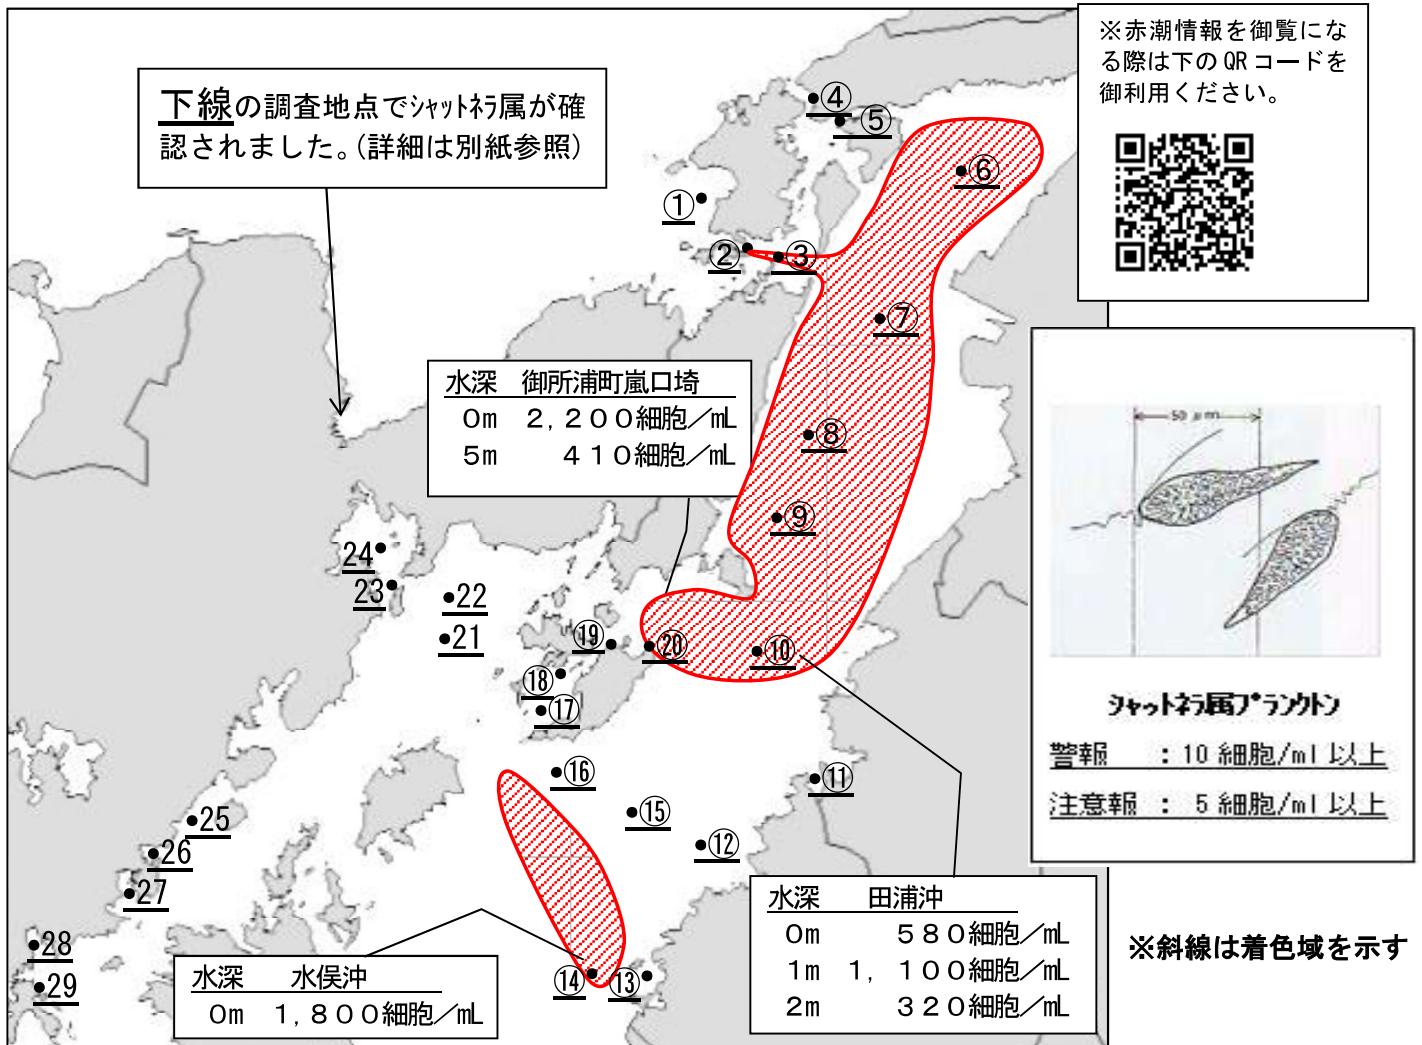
※赤潮情報を御覧になる際は下のQRコードを御利用ください。

下線の調査地点でｼｬｯﾄﾈﾗ属が確認されました。(詳細は別紙参照)

①
②
③
④
⑤
⑥
⑦
⑧
⑨
⑩
⑪
⑫
⑬
⑭
⑮
⑯
⑰
⑱
⑲
⑳
21
22
23
24
25
26
27
28
29

| 水深 | 御所浦町嵐口埼 |
|---|---|
| 0m | 2,200細胞／mL |
| 5m | 410細胞／mL |

50 μm

ｼｬｯﾄﾈﾗ属ﾌﾟﾗﾝｸﾄﾝ
警報 : 10 細胞/ml 以上
注意報 : 5 細胞/ml 以上

| 水深 | 田浦沖 |
|---|---|
| 0m | 580細胞／mL |
| 1m | 1,100細胞／mL |
| 2m | 320細胞／mL |

| 水深 | 水俣沖 |
|---|---|
| 0m | 1,800細胞／mL |

※斜線は着色域を示す